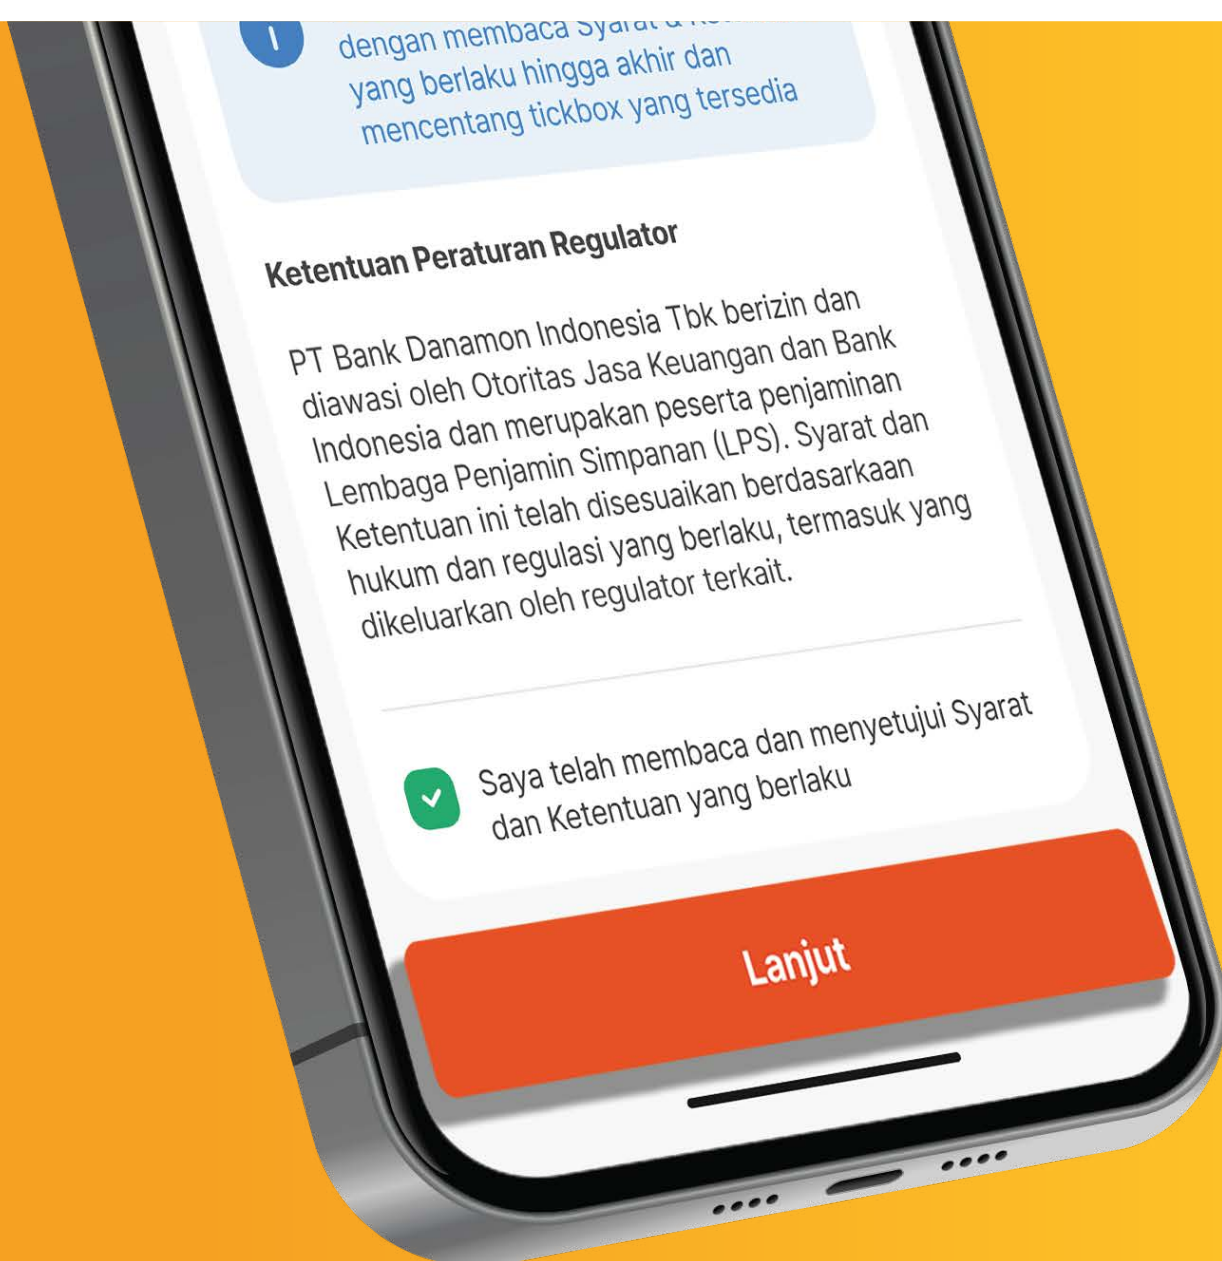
dengan membaca Syarat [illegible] yang berlaku hingga akhir dan mencentang tickbox yang tersedia

Ketentuan Peraturan Regulator

PT Bank Danamon Indonesia Tbk berizin dan diawasi oleh Otoritas Jasa Keuangan dan Bank Indonesia dan merupakan peserta penjaminan Lembaga Penjamin Simpanan (LPS). Syarat dan Ketentuan ini telah disesuaikan berdasarkaan hukum dan regulasi yang berlaku, termasuk yang dikeluarkan oleh regulator terkait.

Saya telah membaca dan menyetujui Syarat dan Ketentuan yang berlaku

Lanjut